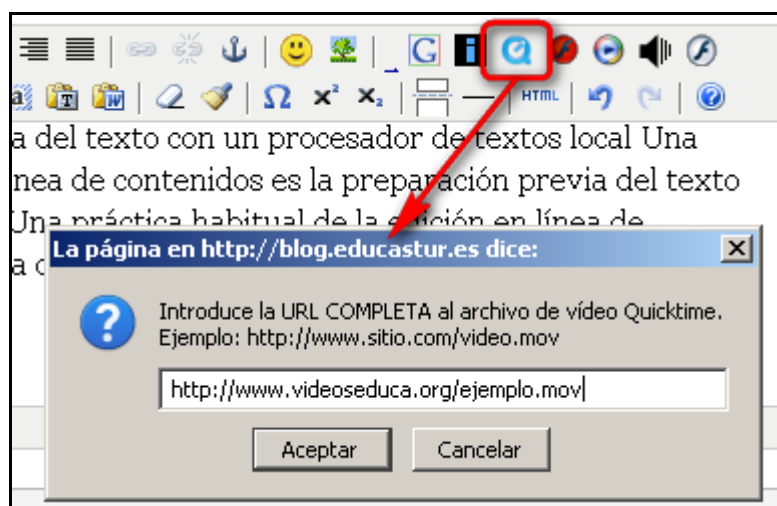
G

$x^2$ $x_2$ HTML

a del texto con un procesador de textos local Una
nea de contenidos es la preparación previa del texto
Una práctica habitual de la edición en línea de
a c

La página en http://blog.educastur.es dice:

Introduce la URL COMPLETA al archivo de vídeo Quicktime.
Ejemplo: http://www.sitio.com/video.mov

http://www.videoseduca.org/ejemplo.mov

Aceptar Cancelar